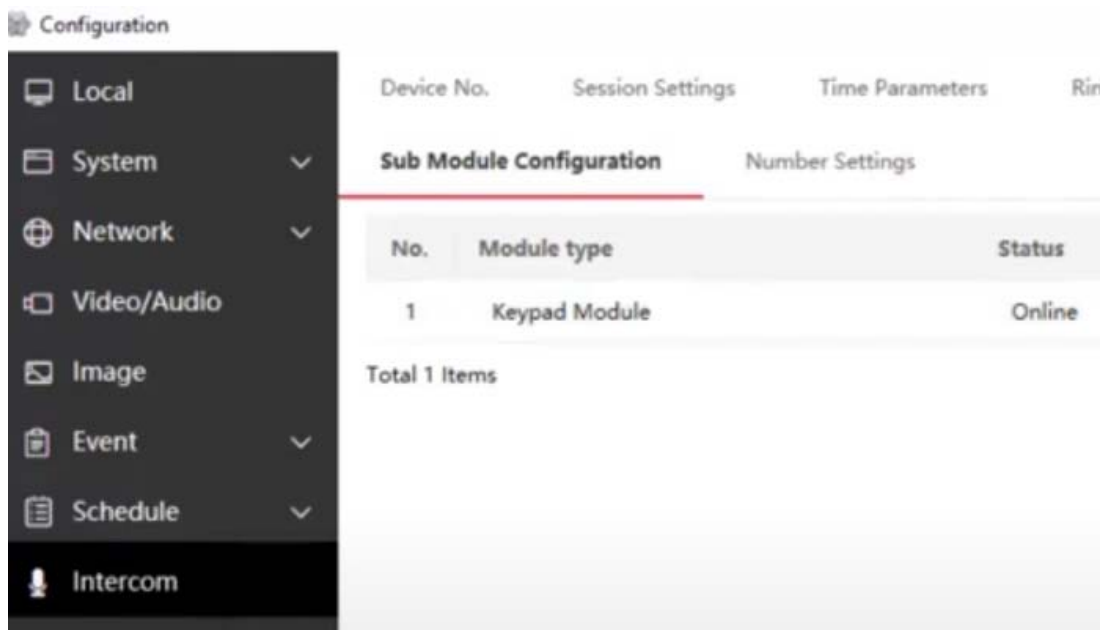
Configuration

Local
System
Network
Video/Audio
Image
Event
Schedule
Intercom

Device No.   Session Settings   Time Parameters   Rin

Sub Module Configuration   Number Settings

| No. | Module type | Status |
|---|---|---|
| 1 | Keypad Module | Online |

Total 1 Items